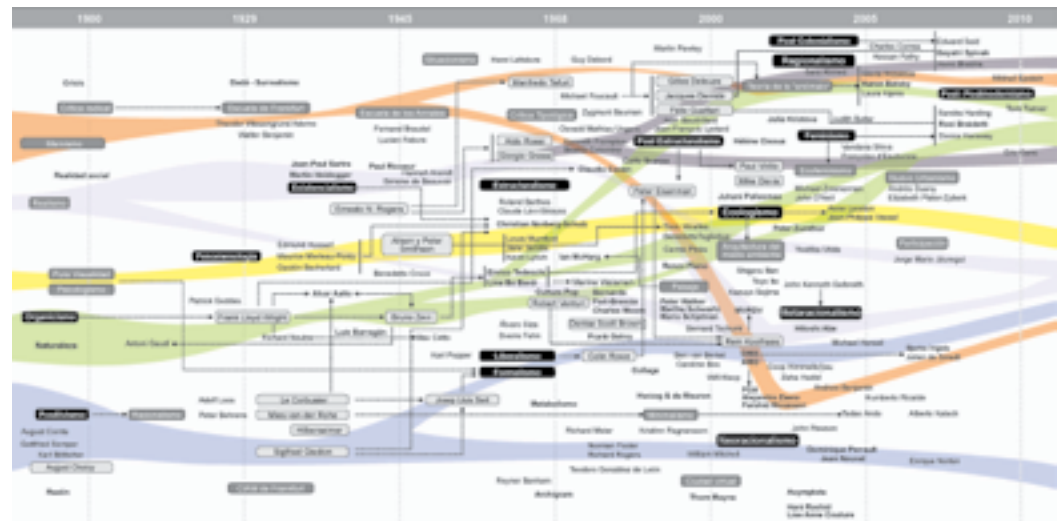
1900 1920 1945 1968 2000 2005 2010

Crisis
Dada - Surrealismo
Situacionismo
Henri Lefebvre
Guy Debord
Martin Pawley
Post-Estructuralismo
Charles Correa
Eduard Said
Gayatri Spivak
Homi Bhabha
Regionalismo
Teoría crítica
Escuela de Frankfurt
Theodor Adorno
Walter Benjamin
Escuela de los Annales
Fernand Braudel
Lucien Febvre
Manfredo Tafuri
Michael Foucault
Gilles Deleuze
Jacques Derrida
Félix Guattari
Teoría de la 'Fórmula'
Post-Funcionalismo
Marxismo
Realidad social
Aldo Rossi
Giorgio Grassi
Post-Estructuralismo
Julia Kristeva
Judith Butler
Feminismo
Jean Paul Sartre
Martin Heidegger
Simone de Beauvoir
Paul Ricoeur
Hannah Arendt
Existencialismo
Estructuralismo
Roland Barthes
Claude Lévi-Strauss
Christian Norberg-Schulz
Peter Eisenman
Ecologismo
Realismo
Ernesto N. Rogers
Alison y Peter Smithson
Edmund Husserl
Maurice Merleau-Ponty
Gastón Bachelard
Fenomenología
Lewis Mumford
Jane Jacobs
Kevin Lynch
Ian McHarg
Arquitectura del medio ambiente
Peter Zumthor
Participación
Jorge Mario Jáuregui
Psicología
Psicoanálisis
Patrick Geddes
Alvar Aalto
Bruno Zevi
Robert Venturi
Denise Scott Brown
Paisaje
Organicismo
Frank Lloyd Wright
Naturaleza
Antoni Gaudí
Luis Barragán
Karl Popper
Liberalismo
Formalismo
Colin Rowe
Neo-racionalismo
Positivismo
Adolf Loos
Le Corbusier
Mies van der Rohe
Hilberseimer
Sigfried Giedion
Josep Lluís Sert
Metabolismo
Herzog & de Meuron
Rem Koolhaas
Richard Meier
Norman Foster
August Comte
Karl Marx
Ruskin
Reyner Banham
Archigram
Tendenza
Thom Mayne
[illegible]